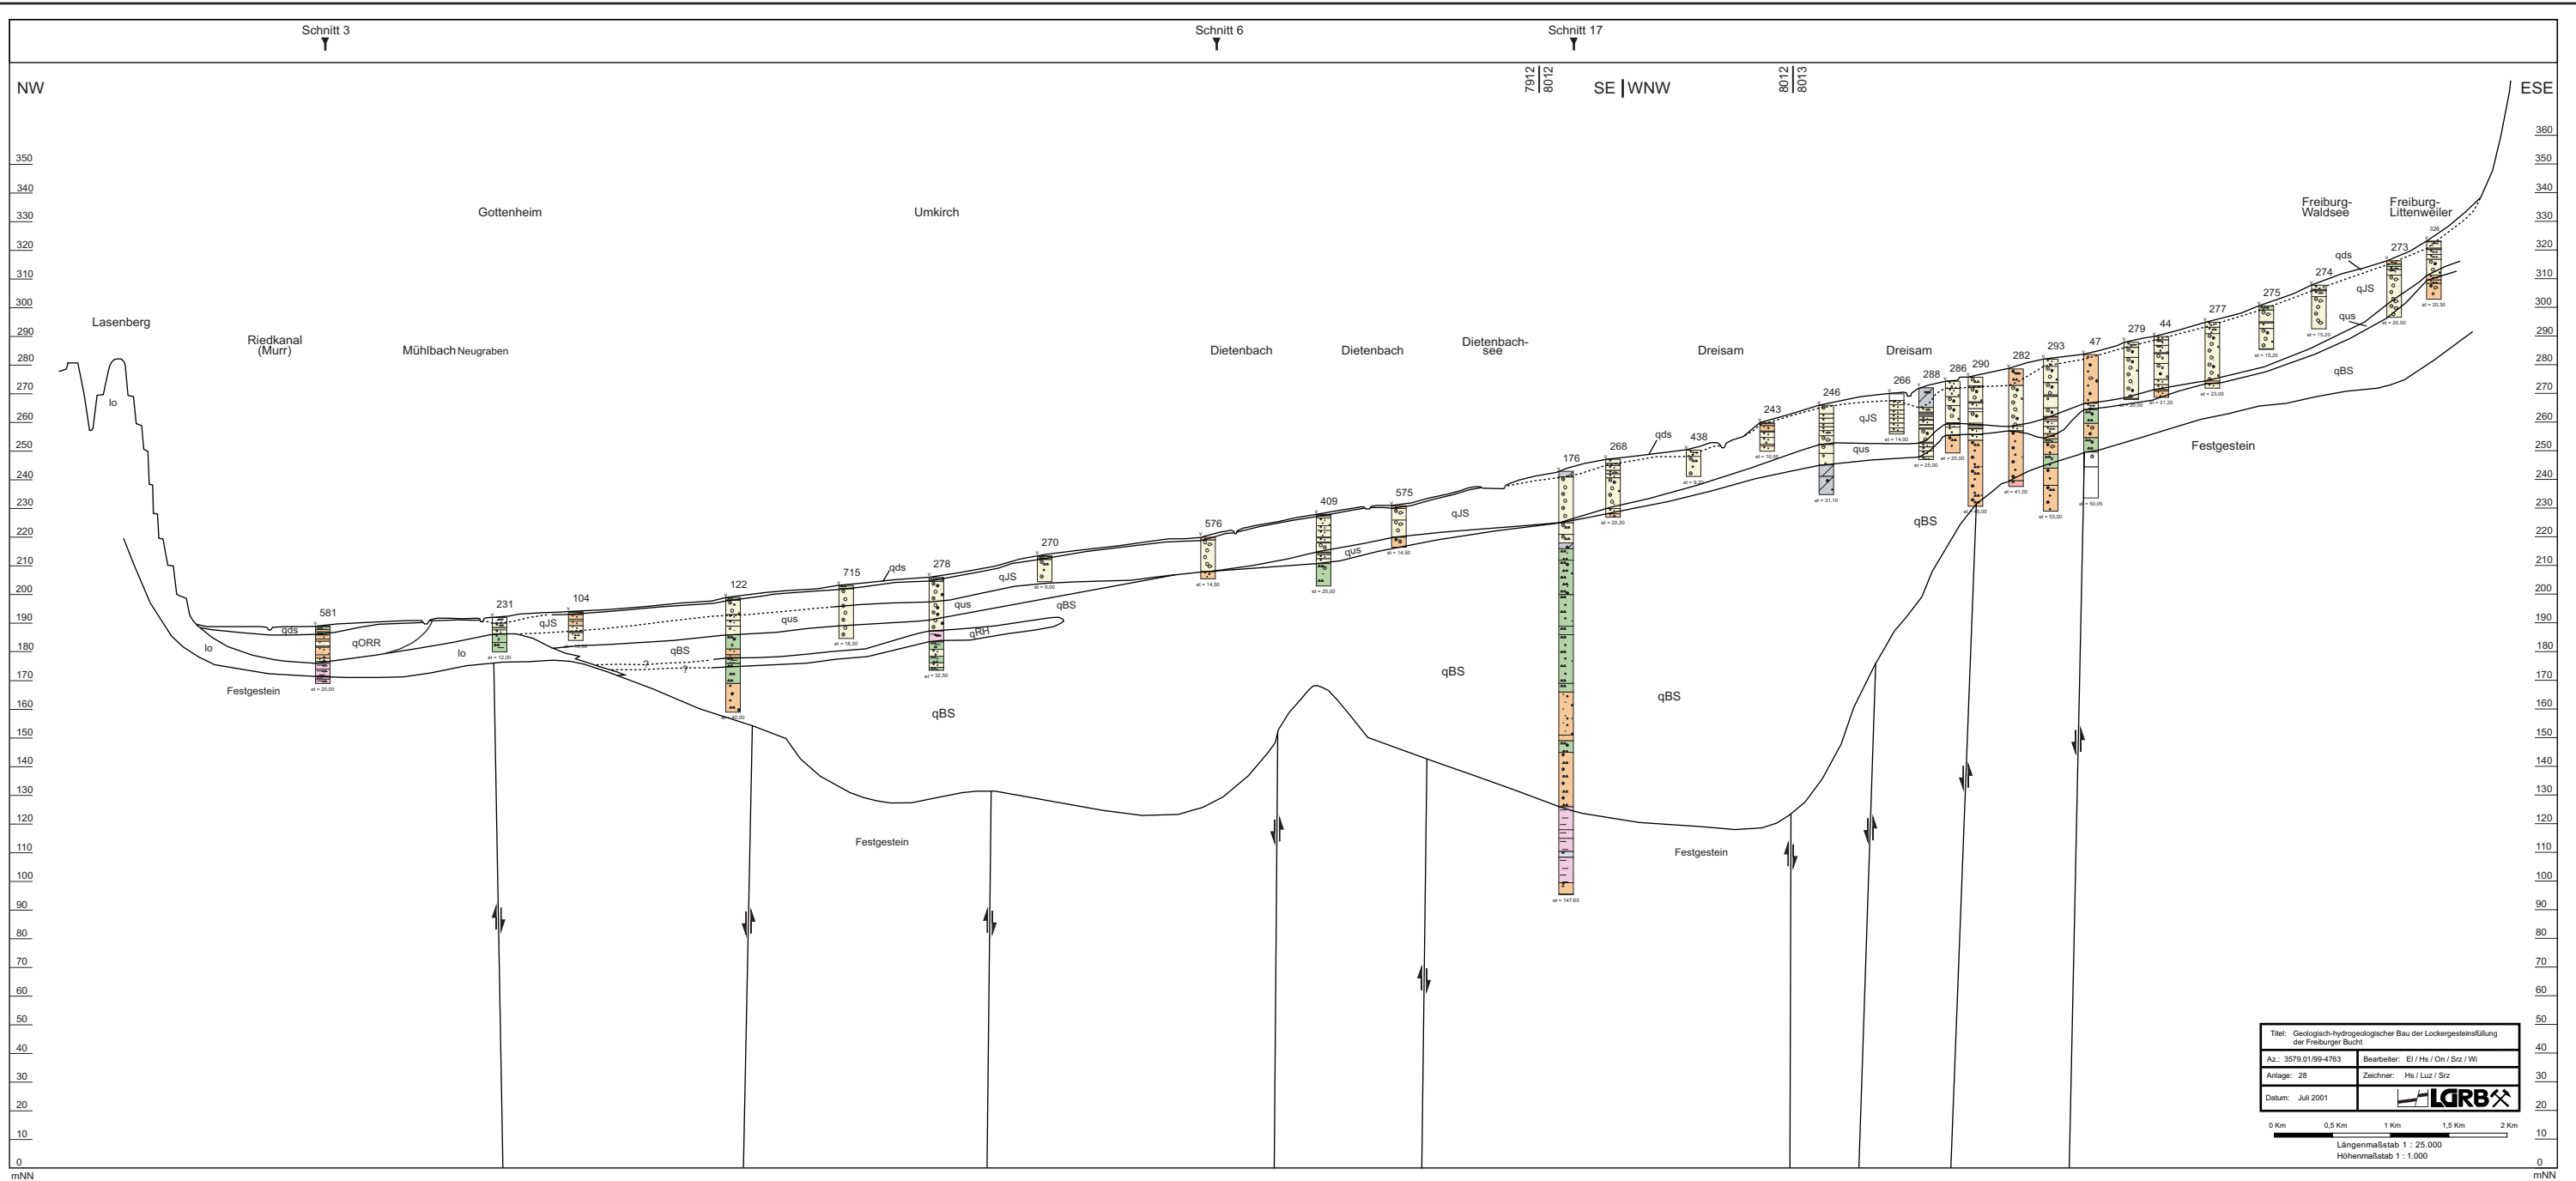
Schnitt 3

Schnitt 6

Schnitt 17

NW

7912
8012

SE | WNW

8012
8013

ESE

350
340
330
320
310
300
290
280
270
260
250
240
230
220
210
200
190
180
170
160
150
140
130
120
110
100
90
80
70
60
50
40
30
20
10
0
mNN

360
350
340
330
320
310
300
290
280
270
260
250
240
230
220
210
200
190
180
170
160
150
140
130
120
110
100
90
80
70
60
50
40
30
20
10
0
mNN

Gottenheim

Umkirch

Freiburg-Waldsee

Freiburg-Littenweiler

Lasenberg

Riedkanal (Murr)

Mühlbach Neugraben

Dietenbach

Dietenbach

Dietenbach-see

Dreisam

Dreisam

lo

581

qds

qORR

lo

Festgestein

231

lo

104

qJS

122

qus

qBS

715

qds

278

qus

qRH

qBS

270

qJS

576

409

qus

575

qJS

176

268

qds

438

243

246

qJS

qus

266

288

286

290

282

293

47

279

44

277

275

274

qds

273

qJS

qus

qBS

Festgestein

qBS

qBS

qBS

qBS

Festgestein

Festgestein

Titel: Geologisch-hydrogeologischer Bau der Lockergesteinsfüllung der Freiburger Bucht

Az.: 3579.01/99-4763

Bearbeiter: El / Hs / On / Srz / Wi

Anlage: 28

Zeichner: Hs / Luz / Srz

Datum: Juli 2001

LGRB

0 Km
0,5 Km
1 Km
1,5 Km
2 Km

Längenmaßstab 1 : 25.000
Höhenmaßstab 1 : 1.000